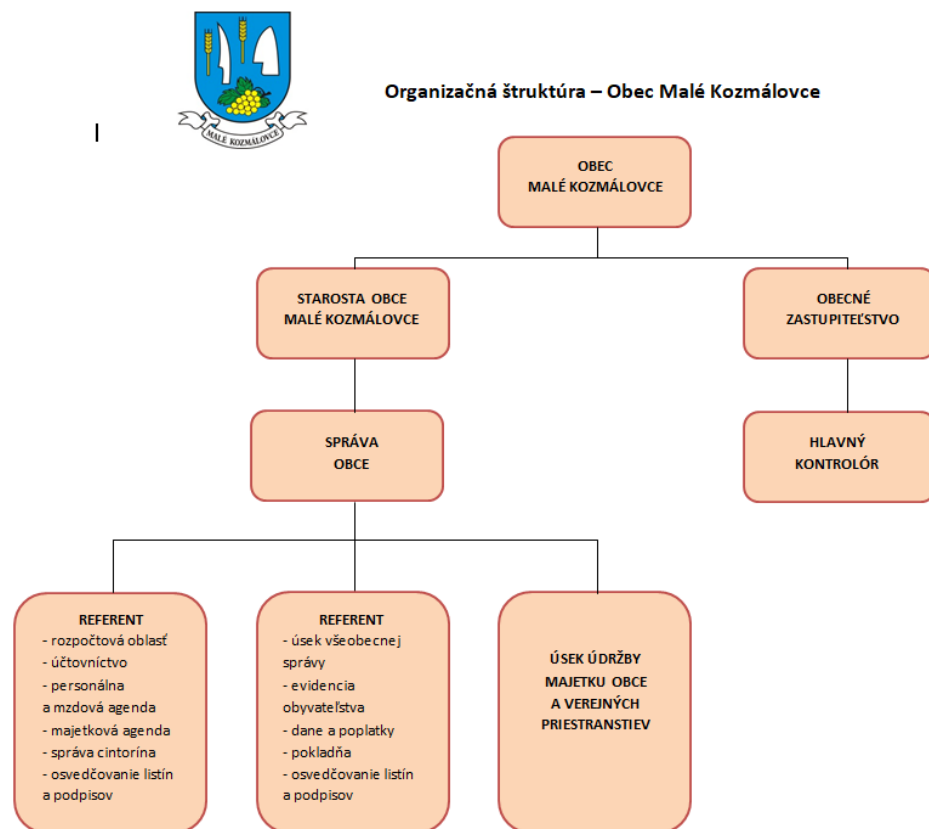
MALÉ KOZMÁLOVCE

Organizačná štruktúra – Obec Malé Kozmálovce

I

OBEC
MALÉ KOZMÁLOVCE

STAROSTA OBCE
MALÉ KOZMÁLOVCE

OBECNÉ
ZASTUPITEĽSTVO

SPRÁVA
OBCE

HLAVNÝ
KONTROLÓR

REFERENT
- rozpočtová oblasť
- účtovníctvo
- personálna a mzdová agenda
- majetková agenda
- správa cintorína
- osvedčovanie listín a podpisov

REFERENT
- úsek všeobecnej správy
- evidencia obyvateľstva
- dane a poplatky
- pokladňa
- osvedčovanie listín a podpisov

ÚSEK ÚDRŽBY
MAJETKU OBCE
A VEREJNÝCH
PRIESTRANSTIEV